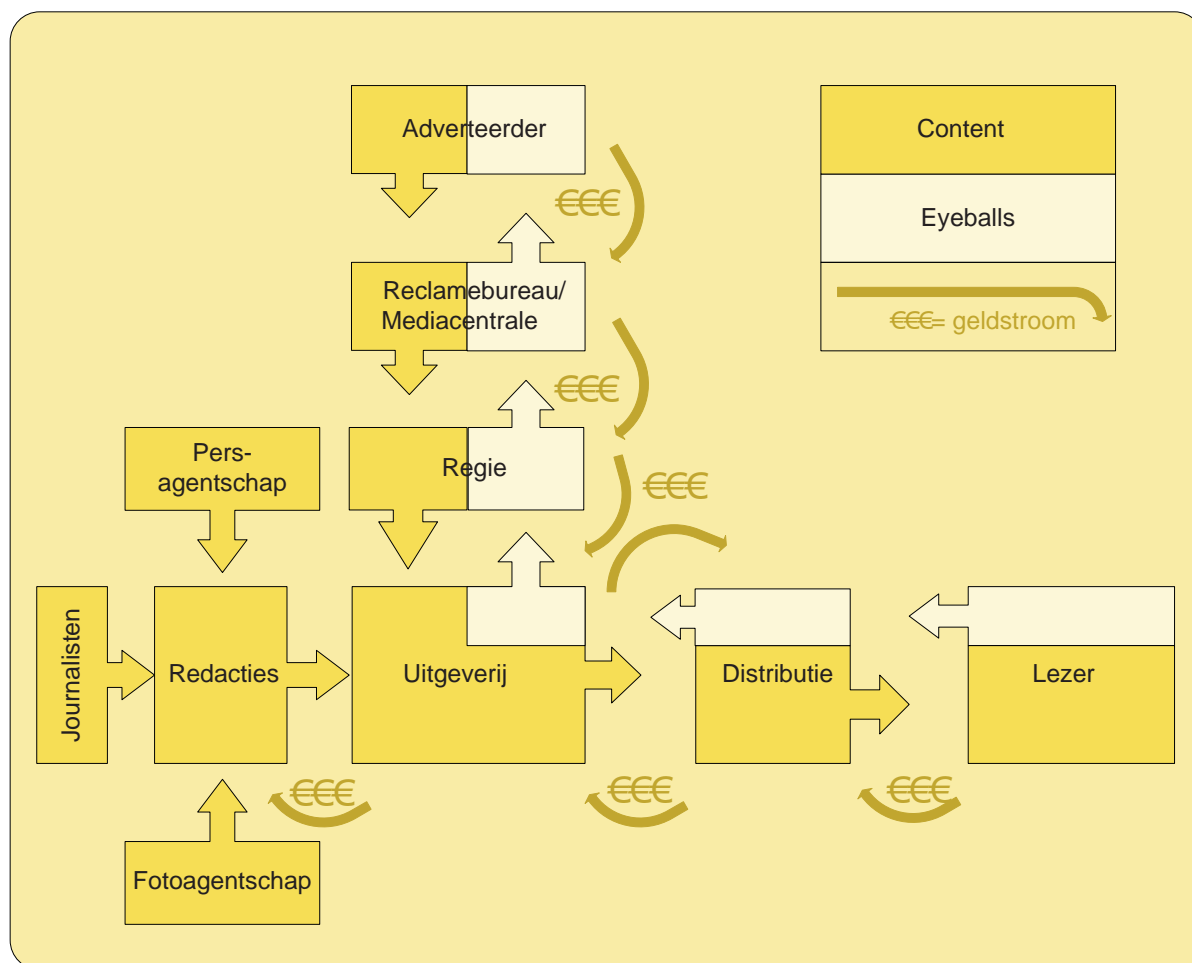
Adverteerder

Content

Eyeballs

€€€= geldstroom

€€€

Reclamebureau/ Mediacentrale

€€€

Pers-agentschap

Regie

€€€

Journalisten

Redacties

Uitgeverij

Distributie

Lezer

€€€

€€€

€€€

Fotoagentschap